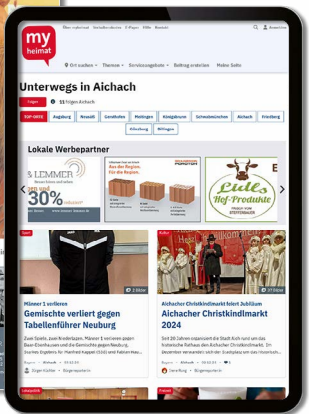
my heimat

Über myheimat   Vereinsfunktionen   E-Pages   Hilfe   Kontakt

Ort suchen   Themen   Serviceangebote   Beitrag erstellen   Meine Seite

Unterwegs in Aichach

Folgen   11 folgen Aichach

TOP-ORTE   Augsburg   Neusäß   Gersthofen   Meitingen   Königsbrunn   Schwabmünchen   Aichach   Friedberg   Nördlingen   Bobingen

Lokale Werbepartner

LEMMER

bis zu 30%

Aus der Region. Für die Region.

Liedls Hof-Produkte

2 Bilder

Männer 1 verlieren

Gemischte verliert gegen Tabellenführer Neuburg

Zum Spiele, zum Niederlagen. Männer 1 verlieren gegen Baar-Ebenhausen und die Gemischte gegen Neuburg. Starkes Ergebnis für Manfred Kappel (Gill) und Fabian-Rau...

Jürgen Kästle   Bürgerreporter

27 Bilder

Aichacher Christkindlmarkt feiert Jubiläum

Aichacher Christkindlmarkt 2024

Seit 20 Jahren organisiert die Stadt Aich rund um das historische Rathaus den Aichacher Christkindlmarkt. Im Dezember verwandelt sich der Stadtplatz...

Bürgerreporter